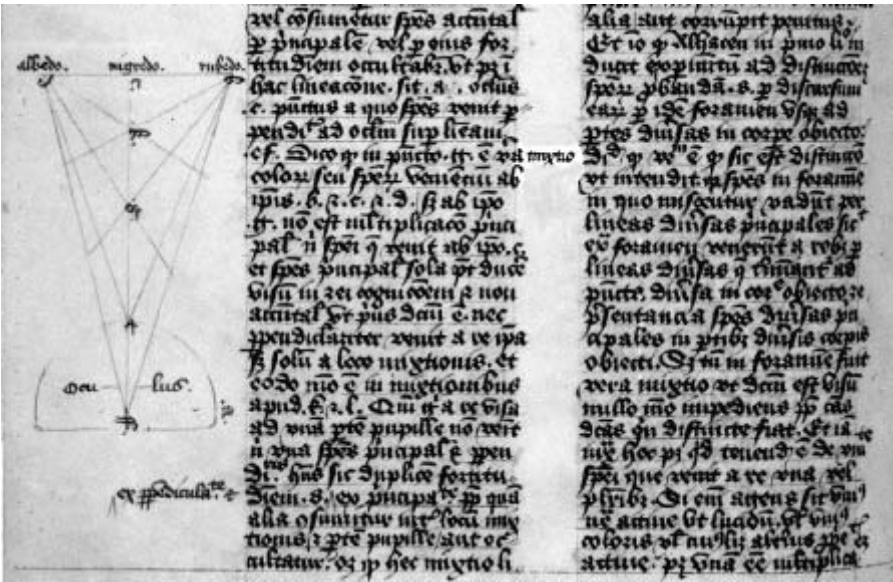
albedo. nigredo. rubedo.

Ocu lus.

vel co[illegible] spes actuali p principale vel ponis for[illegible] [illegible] hac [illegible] sit a. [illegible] e. punctus a quo spes venit p pendiculariter ad oculum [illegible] ef. Dico q in puncto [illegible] e vera mixtio coloris seu spei venientis ab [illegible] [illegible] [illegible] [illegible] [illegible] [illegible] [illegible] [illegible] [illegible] et spes principalis sola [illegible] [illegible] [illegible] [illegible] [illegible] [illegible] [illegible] perpendiculariter venit a re ipsa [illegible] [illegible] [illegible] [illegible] et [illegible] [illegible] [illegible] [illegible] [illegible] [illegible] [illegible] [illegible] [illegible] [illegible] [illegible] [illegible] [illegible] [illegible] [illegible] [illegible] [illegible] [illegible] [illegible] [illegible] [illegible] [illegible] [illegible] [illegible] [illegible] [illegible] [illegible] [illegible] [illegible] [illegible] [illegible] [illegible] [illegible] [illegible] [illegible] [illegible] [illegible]

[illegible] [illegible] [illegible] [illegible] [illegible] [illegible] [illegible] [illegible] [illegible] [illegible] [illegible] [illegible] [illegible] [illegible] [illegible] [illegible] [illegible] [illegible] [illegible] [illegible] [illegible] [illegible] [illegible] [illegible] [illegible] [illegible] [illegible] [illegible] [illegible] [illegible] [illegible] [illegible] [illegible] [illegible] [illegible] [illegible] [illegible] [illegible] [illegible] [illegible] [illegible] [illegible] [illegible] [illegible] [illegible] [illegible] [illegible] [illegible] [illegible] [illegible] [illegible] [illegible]

mixtio

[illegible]